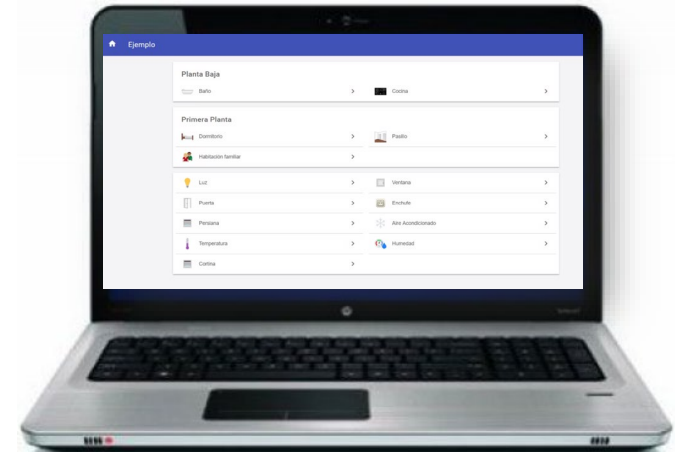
Ejemplo

Planta Baja

Baño >
Cocina >

Primera Planta

Dormitorio >
Pasillo >
Habitación familiar >

Luz >
Ventana >
Puerta >
Enchufe >
Persiana >
Aire Acondicionado >
Temperatura >
Humedad >
Cortina >